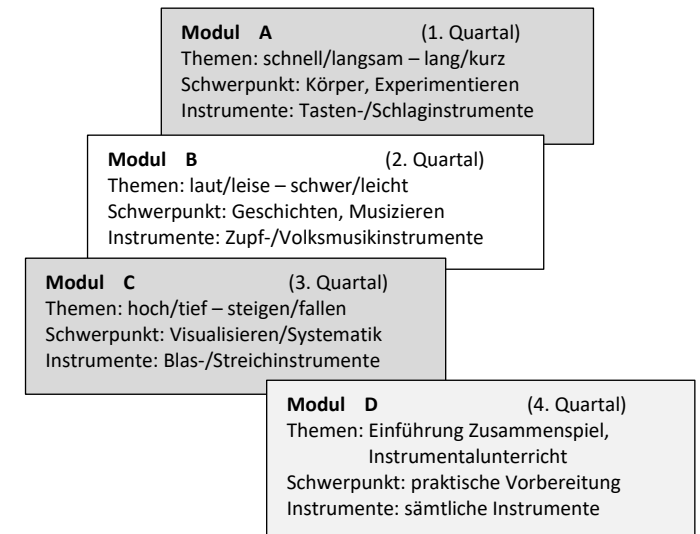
**Modul A** (1. Quartal)
Themen: schnell/langsam – lang/kurz
Schwerpunkt: Körper, Experimentieren
Instrumente: Tasten-/Schlaginstrumente

**Modul B** (2. Quartal)
Themen: laut/leise – schwer/leicht
Schwerpunkt: Geschichten, Musizieren
Instrumente: Zupf-/Volksmusikinstrumente

**Modul C** (3. Quartal)
Themen: hoch/tief – steigen/fallen
Schwerpunkt: Visualisieren/Systematik
Instrumente: Blas-/Streichinstrumente

**Modul D** (4. Quartal)
Themen: Einführung Zusammenspiel, Instrumentalunterricht
Schwerpunkt: praktische Vorbereitung
Instrumente: sämtliche Instrumente